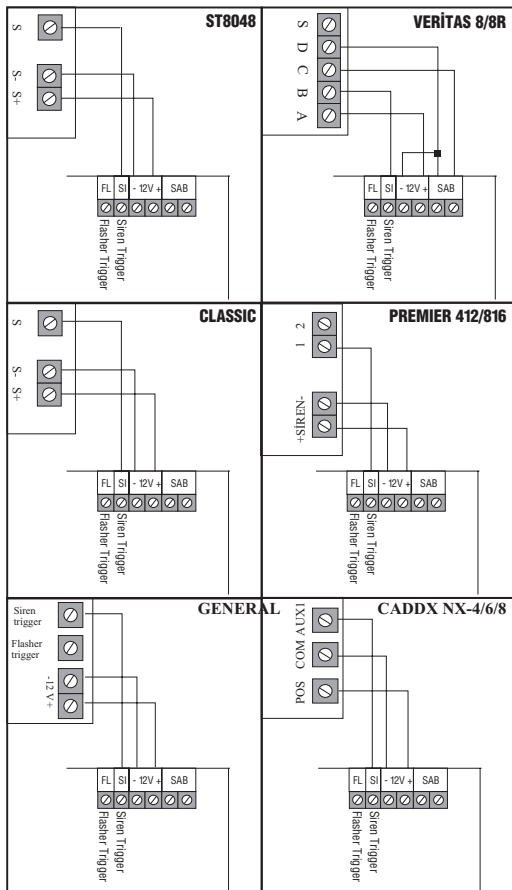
ST8048

S

S-

S+

FL SI - 12V + SAB

Flasher Trigger

Siren Trigger

VERİTAS 8/8R

S

D

C

B

A

FL SI - 12V + SAB

Flasher Trigger

Siren Trigger

CLASSIC

S

S-

S+

FL SI - 12V + SAB

Flasher Trigger

Siren Trigger

PREMIER 412/816

2

1

+SIREN-

FL SI - 12V + SAB

Flasher Trigger

Siren Trigger

GENERAL

Siren trigger

Flasher trigger

- 12 V +

FL SI - 12V + SAB

Flasher Trigger

Siren Trigger

CADDX NX-4/6/8

AUX1

COM

POS

FL SI - 12V + SAB

Flasher Trigger

Siren Trigger